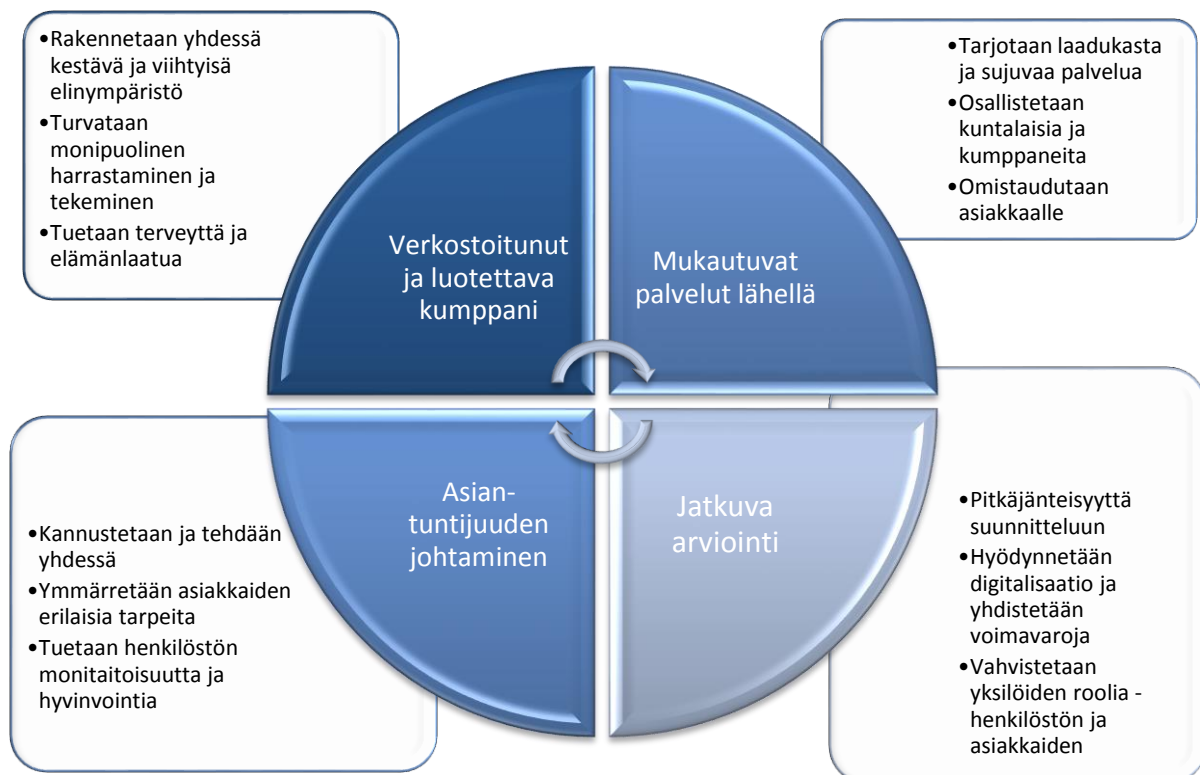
•Rakennetaan yhdessä kestävä ja viihtyisä elinympäristö
•Turvataan monipuolinen harrastaminen ja tekeminen
•Tuetaan terveyttä ja elämänlaatua

•Tarjotaan laadukasta ja sujuvaa palvelua
•Osallistetaan kuntalaisia ja kumppaneita
•Omistaudutaan asiakkaalle

Verkostoitunut ja luotettava kumppani

Mukautuvat palvelut lähellä

Asiantuntijuuden johtaminen

Jatkuva arviointi

•Kannustetaan ja tehdään yhdessä
•Ymmärretään asiakkaiden erilaisia tarpeita
•Tuetaan henkilöstön monitaitoisuutta ja hyvinvointia

•Pitkäjänteisyyttä suunnitteluun
•Hyödynnetään digitalisaatio ja yhdistetään voimavaroja
•Vahvistetaan yksilöiden roolia - henkilöstön ja asiakkaiden